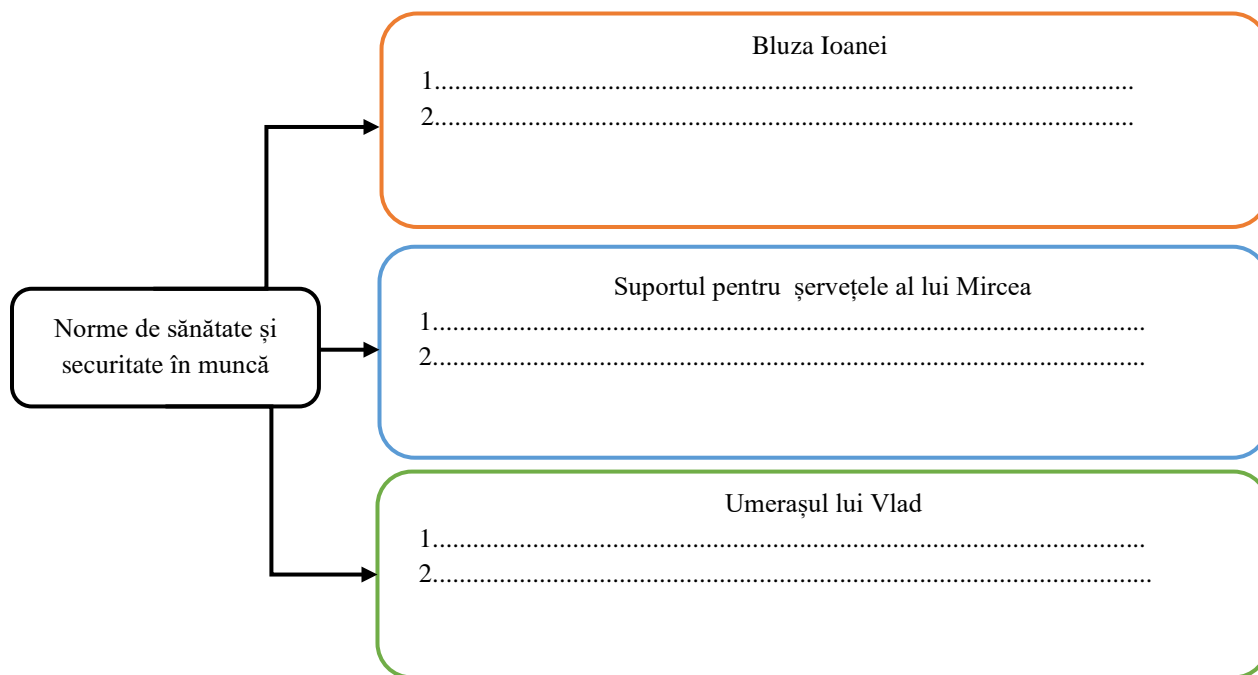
Norme de sănătate și securitate în muncă

Bluza Ioanei
1..........................................................................................................
2..........................................................................................................

Suportul pentru  șervețele al lui Mircea
1..........................................................................................................
2..........................................................................................................

Umerașul lui Vlad
1..........................................................................................................
2...........................................................................................................